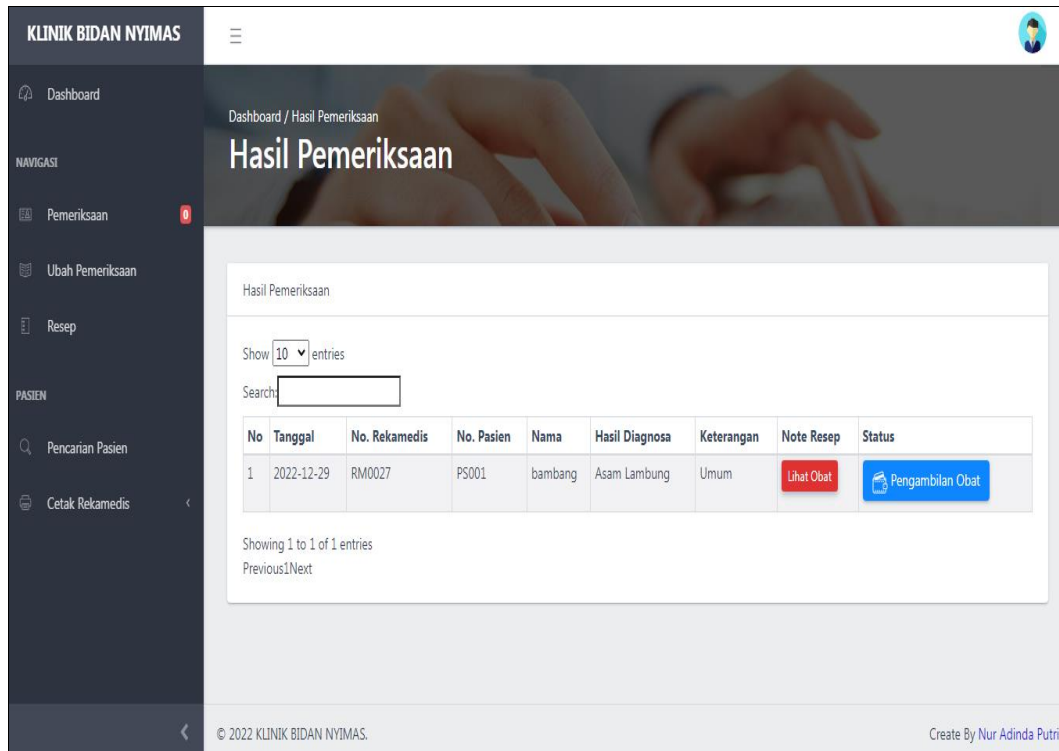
KLINIK BIDAN NYIMAS

Dashboard

NAVIGASI

Pemeriksaan 0

Ubah Pemeriksaan

Resep

PASIEN

Pencarian Pasien

Cetak Rekamedis

Dashboard / Hasil Pemeriksaan

Hasil Pemeriksaan

Hasil Pemeriksaan

Show 10 entries

Search:

| No | Tanggal | No. Rekamedis | No. Pasien | Nama | Hasil Diagnosa | Keterangan | Note Resep | Status |
|---|---|---|---|---|---|---|---|---|
| 1 | 2022-12-29 | RM0027 | PS001 | bambang | Asam Lambung | Umum | Lihat Obat | Pengambilan Obat |

Showing 1 to 1 of 1 entries

Previous1Next

© 2022 KLINIK BIDAN NYIMAS.

Create By Nur Adinda Putri